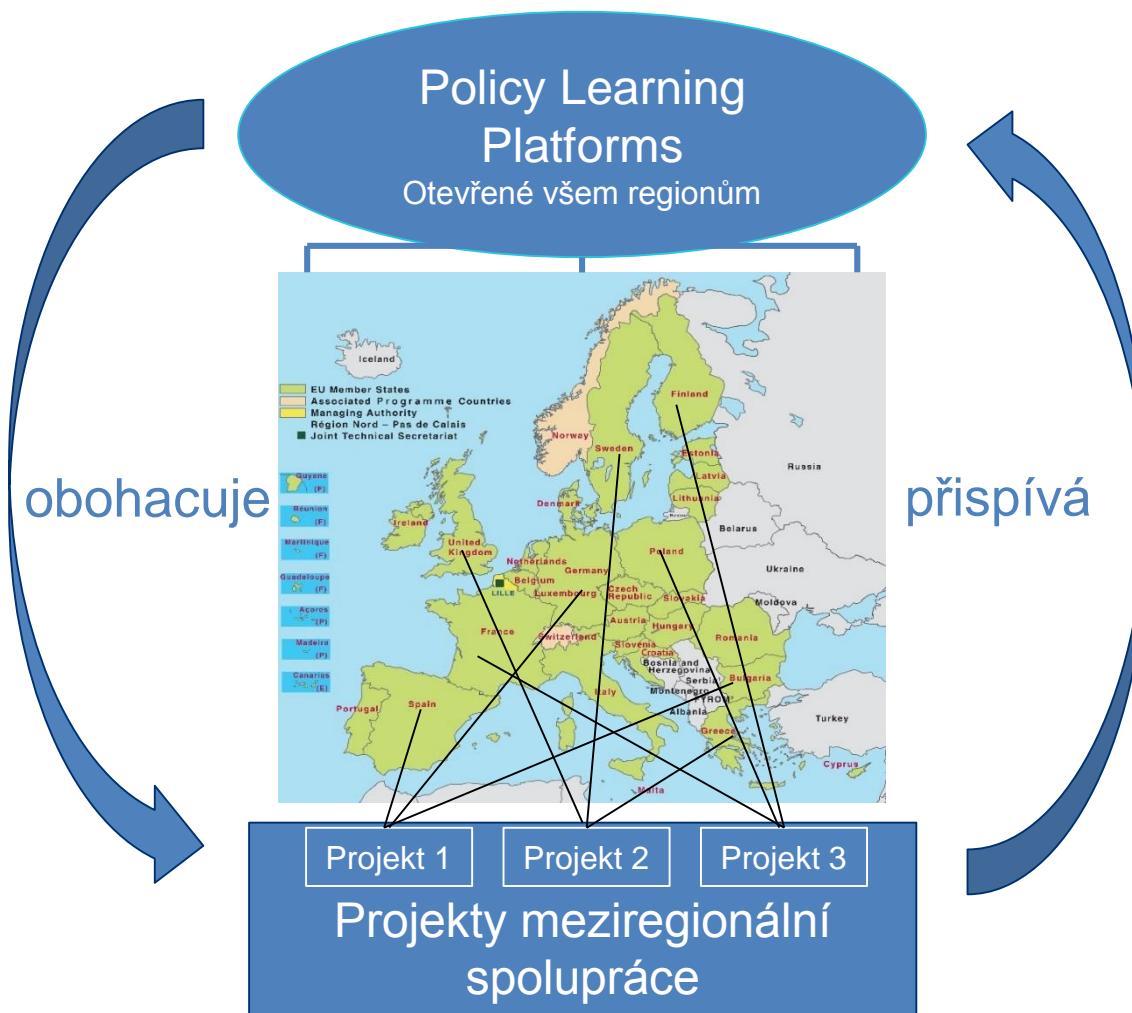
Policy Learning Platforms
Otevřené všem regionům

obohacuje

přispívá

Iceland
EU Member States
Associated Programme Countries
Managing Authority
Région Nord – Pas de Calais
Joint Technical Secretariat
Guyane (F)
Réunion (F)
Martinique (F)
Guadeloupe (F)
Açores (P)
Madeira (P)
Canarias (E)
Norway
Sweden
Finland
Russia
Estonia
Latvia
Lithuania
Denmark
Ireland
United Kingdom
Netherlands
Belarus
Belgium
LILLE
Germany
Poland
Luxembourg
Czech Republic
Slovakia
Ukraine
Moldova
France
Austria
Hungary
Switzerland
Romania
Slovenia
Croatia
Bosnia and Herzegovina
Serbia
Montenegro
Bulgaria
Portugal
Spain
Italy
FYROM
Albania
Turkey
Greece
Cyprus
Malta

Projekt 1
Projekt 2
Projekt 3
Projekty meziregionální spolupráce